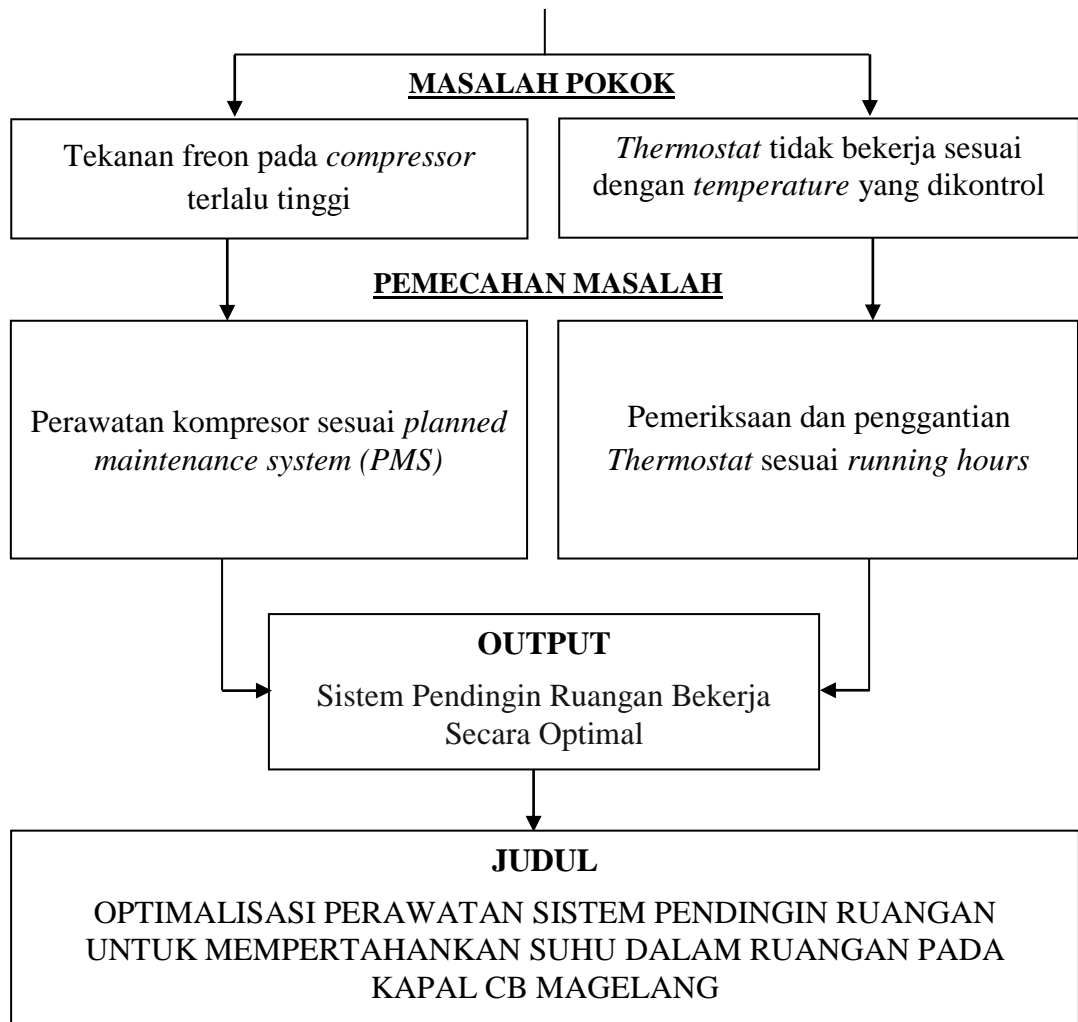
MASALAH POKOK

Tekanan freon pada compressor terlalu tinggi

Thermostat tidak bekerja sesuai dengan temperature yang dikontrol

PEMECAHAN MASALAH

Perawatan kompresor sesuai planned maintenance system (PMS)

Pemeriksaan dan penggantian Thermostat sesuai running hours

OUTPUT

Sistem Pendingin Ruangan Bekerja Secara Optimal

JUDUL

OPTIMALISASI PERAWATAN SISTEM PENDINGIN RUANGAN UNTUK MEMPERTAHANKAN SUHU DALAM RUANGAN PADA KAPAL CB MAGELANG